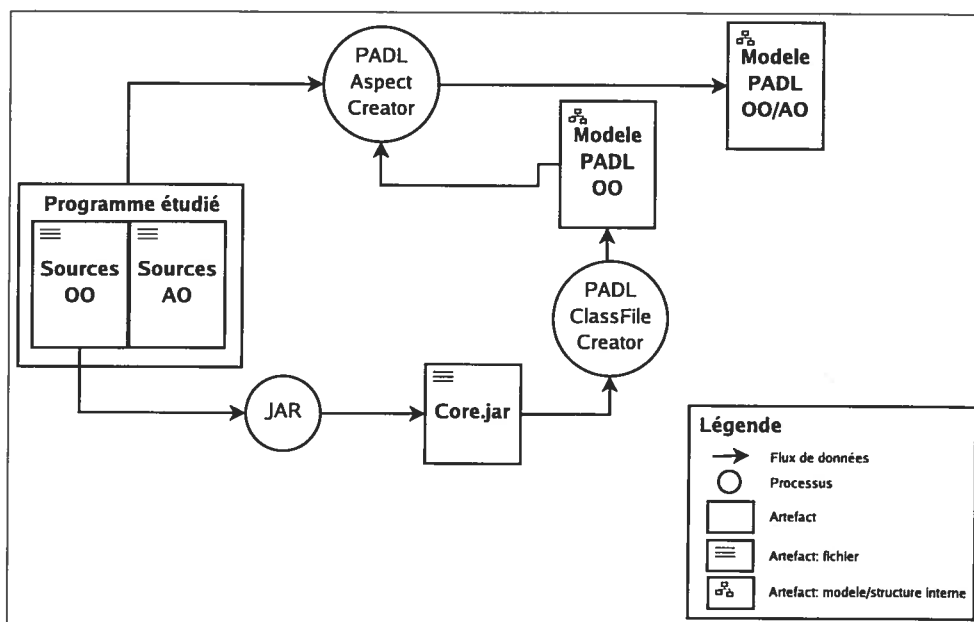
PADL Aspect Creator

Modele PADL OO/AO

Modele PADL OO

Programme étudié

Sources OO

Sources AO

PADL ClassFile Creator

JAR

Core.jar

Légende

Flux de données

Processus

Artefact

Artefact: fichier

Artefact: modele/structure interne